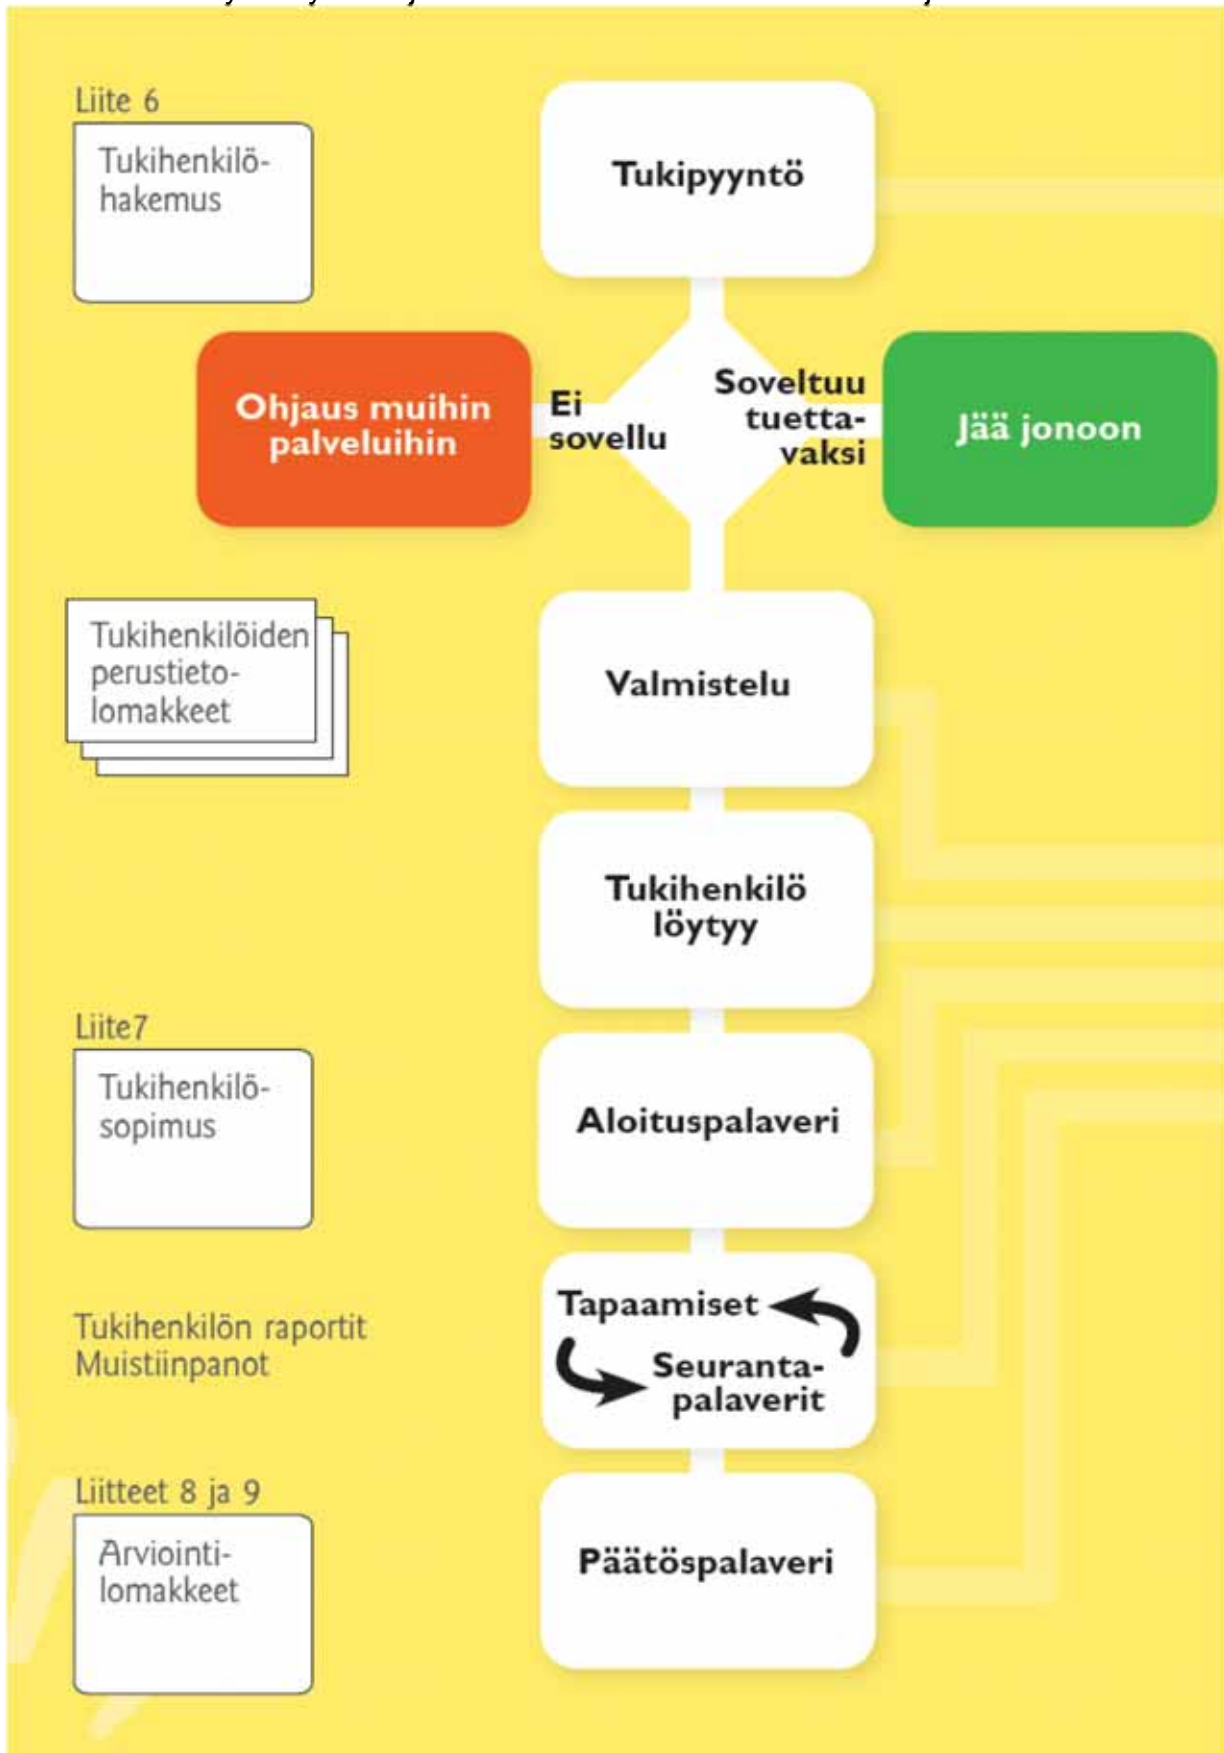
Liite 6

Tukihenkilöhakemus

Tukipyyntö

Ohjaus muihin palveluihin

Ei sovellu

Soveltuu tuettavaksi

Jää jonoon

Tukihenkilöiden perustietolomakkeet

Valmistelu

Tukihenkilö löytyy

Liite7

Tukihenkilösopimus

Aloituspalaveri

Tukihenkilön raportit
Muistiinpanot

Tapaamiset

Seurantapalaverit

Liitteet 8 ja 9

Arviointilomakkeet

Päätöspalaveri